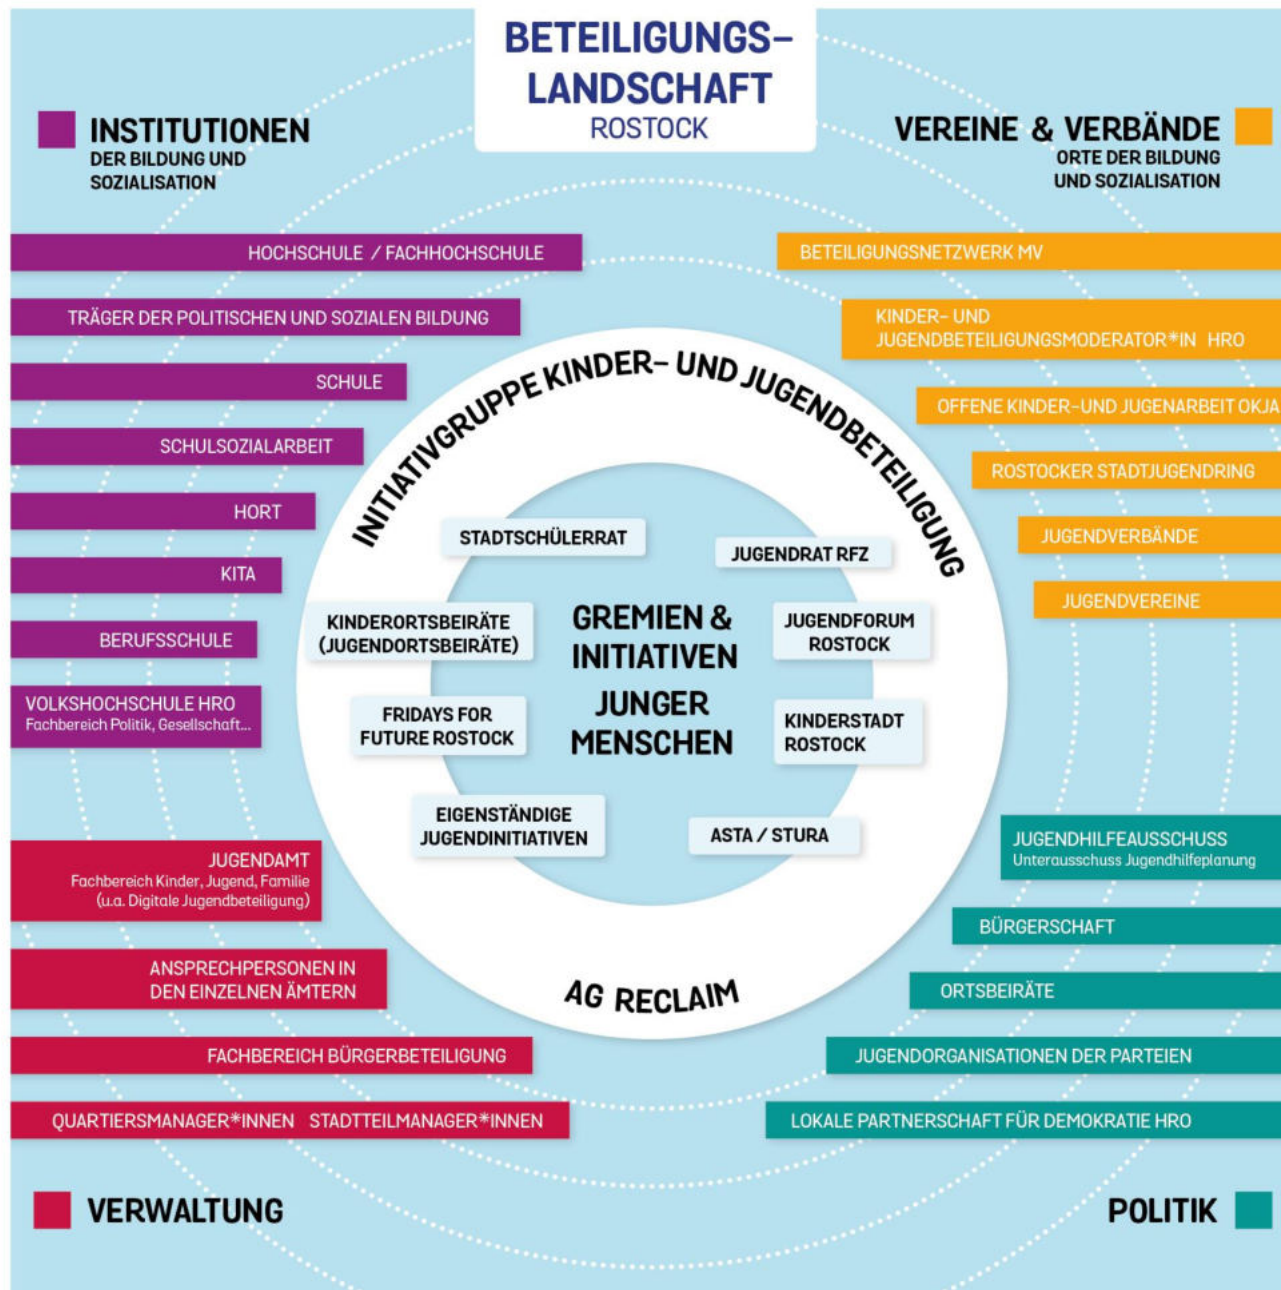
BETEILIGUNGS-LANDSCHAFT
ROSTOCK

INSTITUTIONEN
DER BILDUNG UND SOZIALISATION

VEREINE & VERBÄNDE
ORTE DER BILDUNG UND SOZIALISATION

HOCHSCHULE / FACHHOCHSCHULE
TRÄGER DER POLITISCHEN UND SOZIALEN BILDUNG
SCHULE
SCHULSOZIALARBEIT
HORT
KITA
BERUFSSCHULE
VOLKSHOCHSCHULE HRO
Fachbereich Politik, Gesellschaft...

BETEILIGUNGSNETZWERK MV
KINDER- UND JUGENDBETEILIGUNGSMODERATOR*IN HRO
OFFENE KINDER-UND JUGENARBEIT OKJA
ROSTOCKER STADTJUGENDRING
JUGENDVERBÄNDE
JUGENDVEREINE

INITIATIVGRUPPE KINDER- UND JUGENDBETEILIGUNG

STADTSCHÜLERRAT
JUGENDRAT RFZ
KINDERORTSBEIRÄTE (JUGENDORTSBEIRÄTE)
GREMIEN & INITIATIVEN JUNGER MENSCHEN
JUGENDFORUM ROSTOCK
FRIDAYS FOR FUTURE ROSTOCK
KINDERSTADT ROSTOCK
EIGENSTÄNDIGE JUGENDINITIATIVEN
ASTA / STURA

AG RECLAIM

JUGENDAMT
Fachbereich Kinder, Jugend, Familie
(u.a. Digitale Jugendbeteiligung)
ANSPRECHPERSONEN IN DEN EINZELNEN ÄMTERN
FACHBEREICH BÜRGERBETEILIGUNG
QUARTIERSMANAGER*INNEN STADTTEILMANAGER*INNEN

JUGENDHILFEAUSSCHUSS
Unterausschuss Jugendhilfeplanung
BÜRGERSCHAFT
ORTSBEIRÄTE
JUGENDORGANISATIONEN DER PARTEIEN
LOKALE PARTNERSCHAFT FÜR DEMOKRATIE HRO

VERWALTUNG
POLITIK